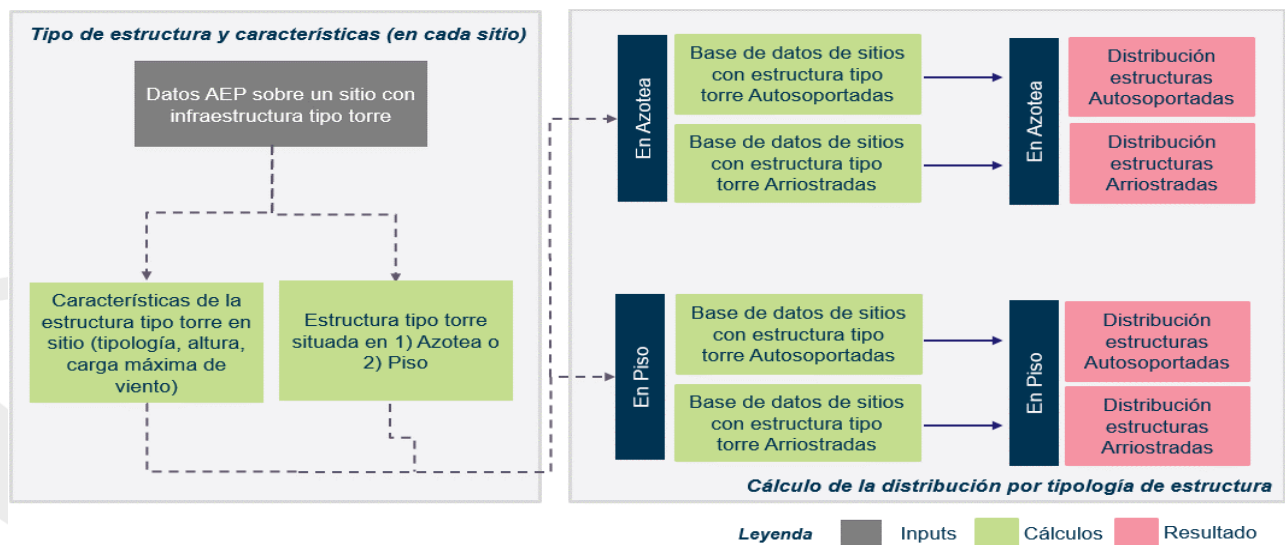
Tipo de estructura y características (en cada sitio)

Datos AEP sobre un sitio con infraestructura tipo torre

Características de la estructura tipo torre en sitio (tipología, altura, carga máxima de viento)

Estructura tipo torre situada en 1) Azotea o 2) Piso

En Azotea

Base de datos de sitios con estructura tipo torre Autosoportadas

Base de datos de sitios con estructura tipo torre Arriostradas

En Azotea

Distribución estructuras Autosoportadas

Distribución estructuras Arriostradas

En Piso

Base de datos de sitios con estructura tipo torre Autosoportadas

Base de datos de sitios con estructura tipo torre Arriostradas

En Piso

Distribución estructuras Autosoportadas

Distribución estructuras Arriostradas

Cálculo de la distribución por tipología de estructura

Leyenda Inputs Cálculos Resultado